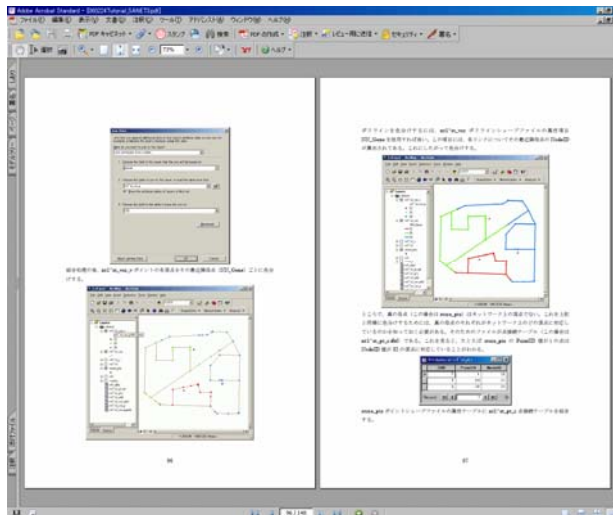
Adobe Acrobat Standard - [060224Tutorial_SANET.pdf]

ファイル(F) 編集(E) 表示(V) 文書(D) 注釈(C) ツール(T) アドバンスト(A) ウィンドウ(W) ヘルプ(H)

PDF キャビネット 検索 PDF の作成 注釈 レビュー用に送信 セキュリティ 署名

72% ヘルプ

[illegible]

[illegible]

96

ポリラインを表示させるには、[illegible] ポリラインシェープファイルの属性項目 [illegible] を使用すれば良い。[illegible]

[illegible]

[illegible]

97

96 / 148